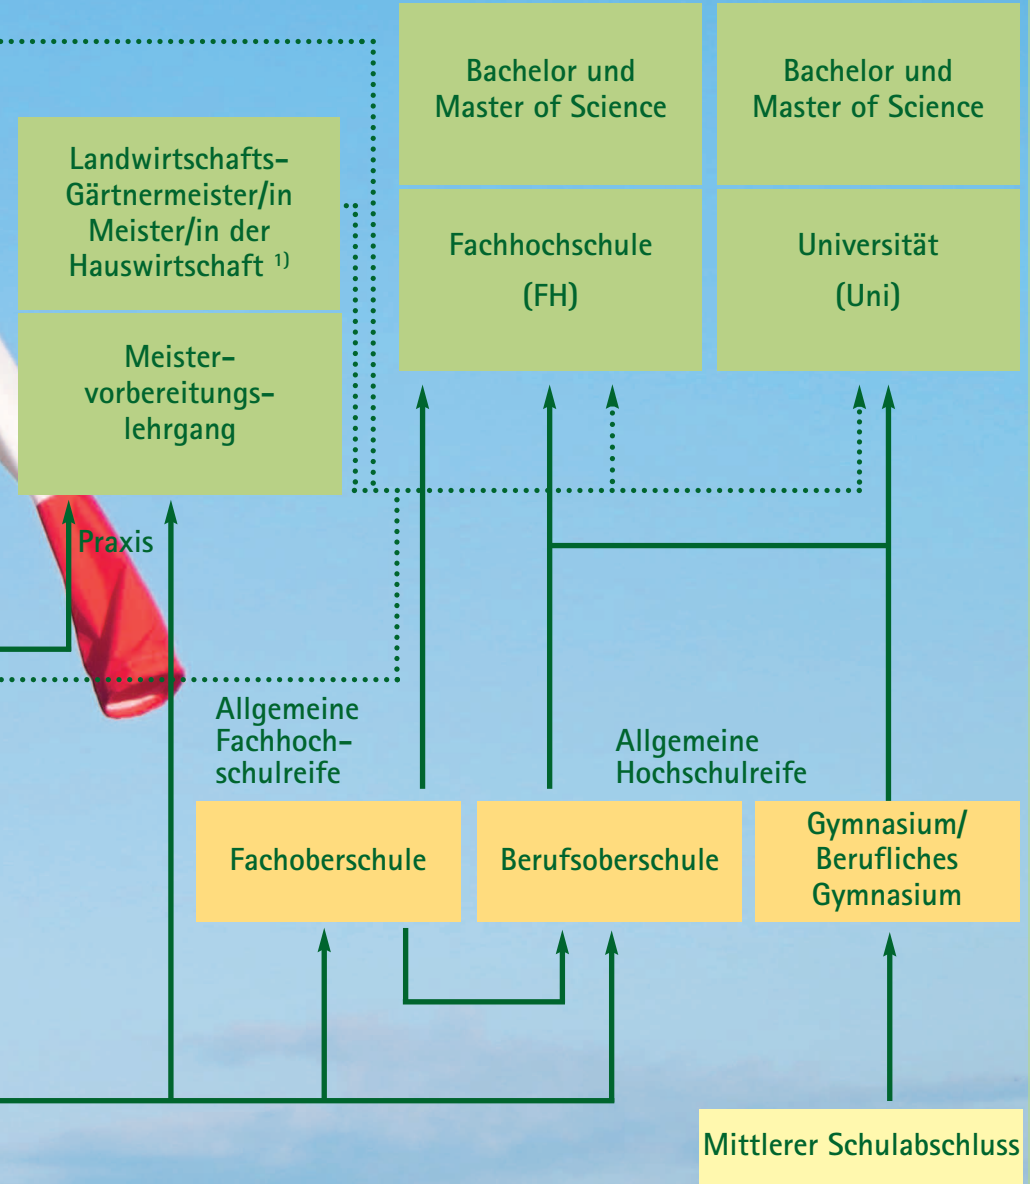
Bachelor und Master of Science

Bachelor und Master of Science

Landwirtschafts-Gärtnermeister/in Meister/in der Hauswirtschaft $^{1)}$

Fachhochschule (FH)

Universität (Uni)

Meister-vorbereitungs-lehrgang

Praxis

Allgemeine Fachhoch-schulreife

Allgemeine Hochschulreife

Fachoberschule

Berufsoberschule

Gymnasium/ Berufliches Gymnasium

Mittlerer Schulabschluss